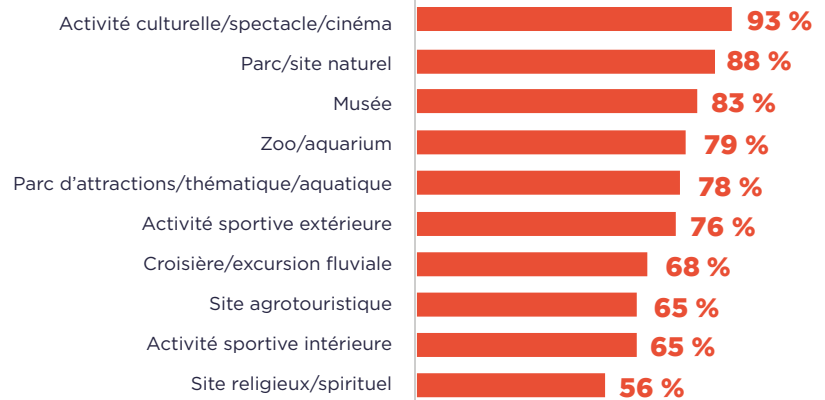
Activité culturelle/spectacle/cinéma 93 %
Parc/site naturel 88 %
Musée 83 %
Zoo/aquarium 79 %
Parc d'attractions/thématique/aquatique 78 %
Activité sportive extérieure 76 %
Croisière/excursion fluviale 68 %
Site agrotouristique 65 %
Activité sportive intérieure 65 %
Site religieux/spirituel 56 %